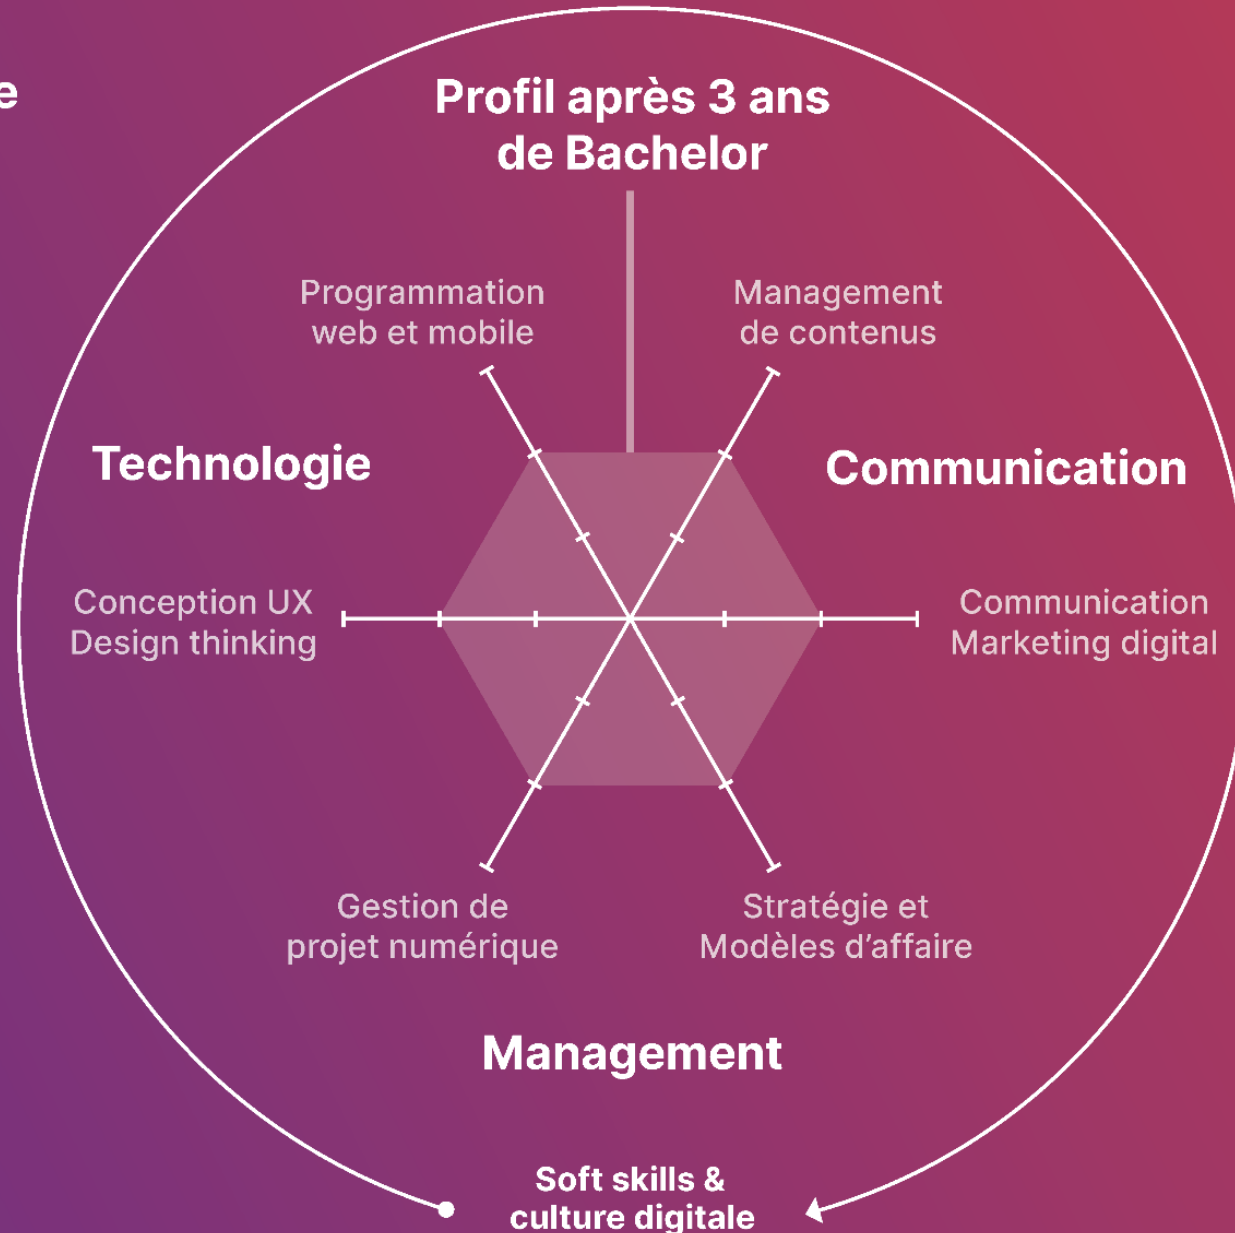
e

Profil après 3 ans de Bachelor

Programmation web et mobile

Management de contenus

Technologie

Communication

Conception UX Design thinking

Communication Marketing digital

Gestion de projet numérique

Stratégie et Modèles d'affaire

Management

Soft skills & culture digitale